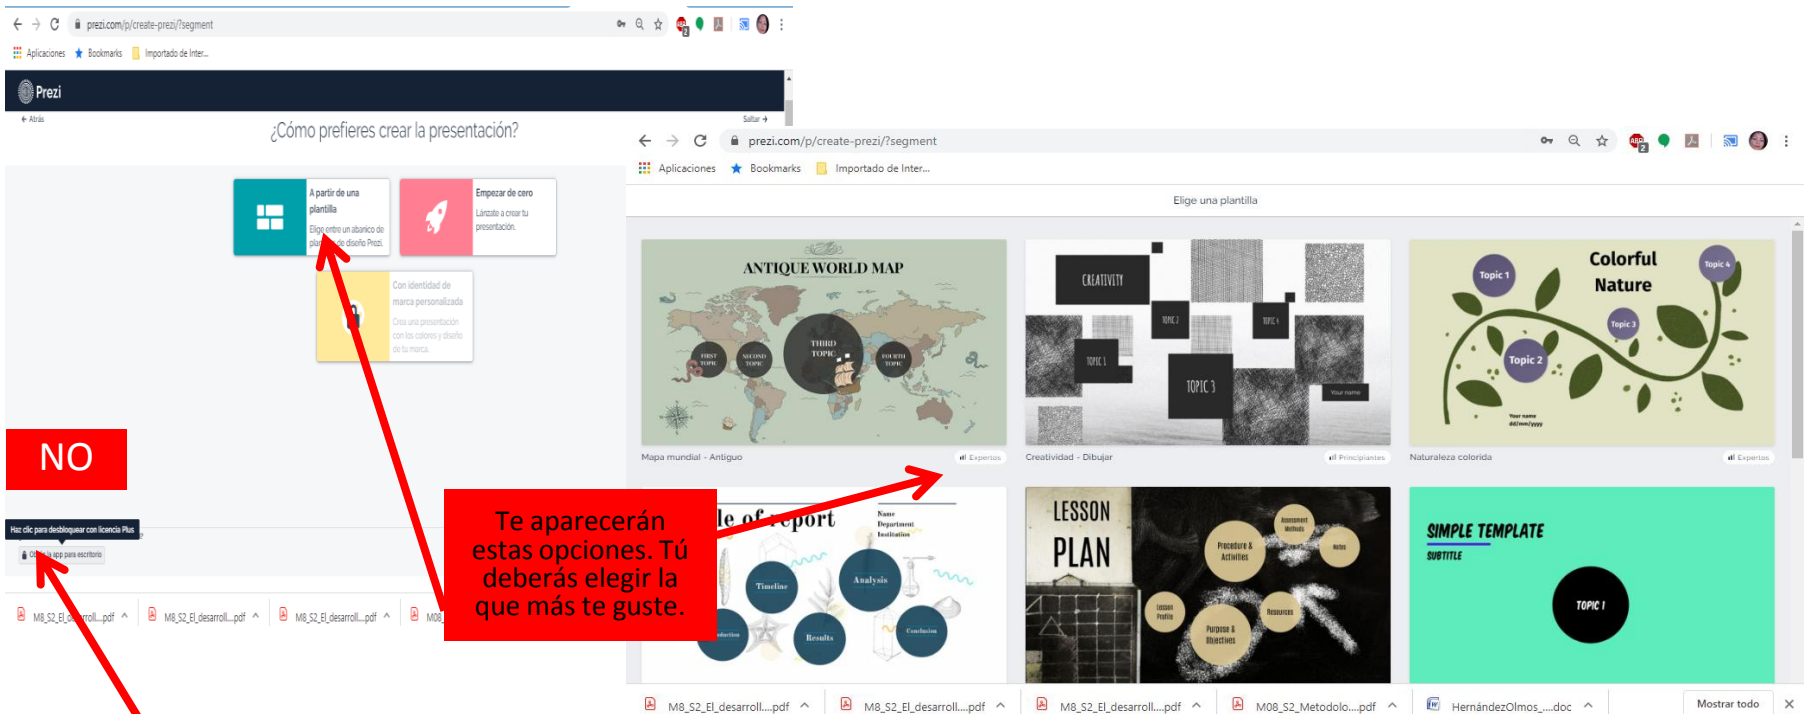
prezi.com/p/create-prezi/?segment

Aplicaciones Bookmarks Importado de Inter...

Prezi

Atrás

Saltar

¿Cómo prefieres crear la presentación?

A partir de una plantilla

Elige entre un abanico de plantillas de diseño Prezi.

Empezar de cero

Lánzate a crear tu presentación.

Con identidad de marca personalizada

Crea una presentación con los colores y diseño de tu marca.

NO

Haz clic para desbloquear con licencia Plus

Obtén la app para escritorio

M8_S2_El_desarroll...pdf M8_S2_El_desarroll...pdf M8_S2_El_desarroll...pdf M8

prezi.com/p/create-prezi/?segment

Aplicaciones Bookmarks Importado de Inter...

Elige una plantilla

ANTIQUE WORLD MAP

FIRST TOPIC SECOND TOPIC THIRD TOPIC FOURTH TOPIC

Mapa mundial - Antiguo

Expertos

CREATIVITY

TOPIC 1 TOPIC 2 TOPIC 3 TOPIC 4

Your name

Creatividad - Dibujar

Principiantes

Colorful Nature

Topic 1 Topic 2 Topic 3 Topic 4

Your name dd/mm/yyyy

Naturaleza colorida

Expertos

Te aparecerán estas opciones. Tú deberás elegir la que más te guste.

le of report

Name Department Institution

Timeline Analysis Results Conclusion Introduction

LESSON PLAN

Procedure & Activities Assessment Methods Notes Lesson Profile Resources Purpose & Objectives

SIMPLE TEMPLATE

SUBTITLE

TOPIC 1

M8_S2_El_desarroll....pdf M8_S2_El_desarroll....pdf M8_S2_El_desarroll....pdf M08_S2_Metodolo....pdf HernándezOlmos_....doc

Mostrar todo